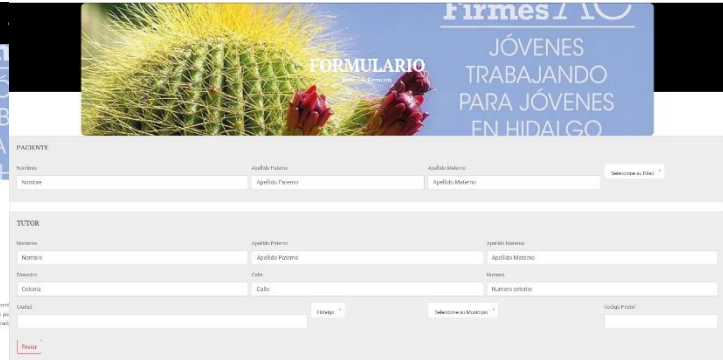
Firmes AC

JÓVENES TRABAJANDO PARA JÓVENES EN HIDALGO

FORMULARIO

PACIENTE

Nombre
Nombre

Apellido Paterno
Apellido Paterno

Apellido Materno
Apellido Materno

Seleccione su Edad

TUTOR

Nombre
Nombre

Apellido Paterno
Apellido Paterno

Apellido Materno
Apellido Materno

Colonia
Colonia

Calle
Calle

Numero
Numero exterior

Ciudad

Hidalgo

Seleccione su Municipio

Codigo Postal

Enviar